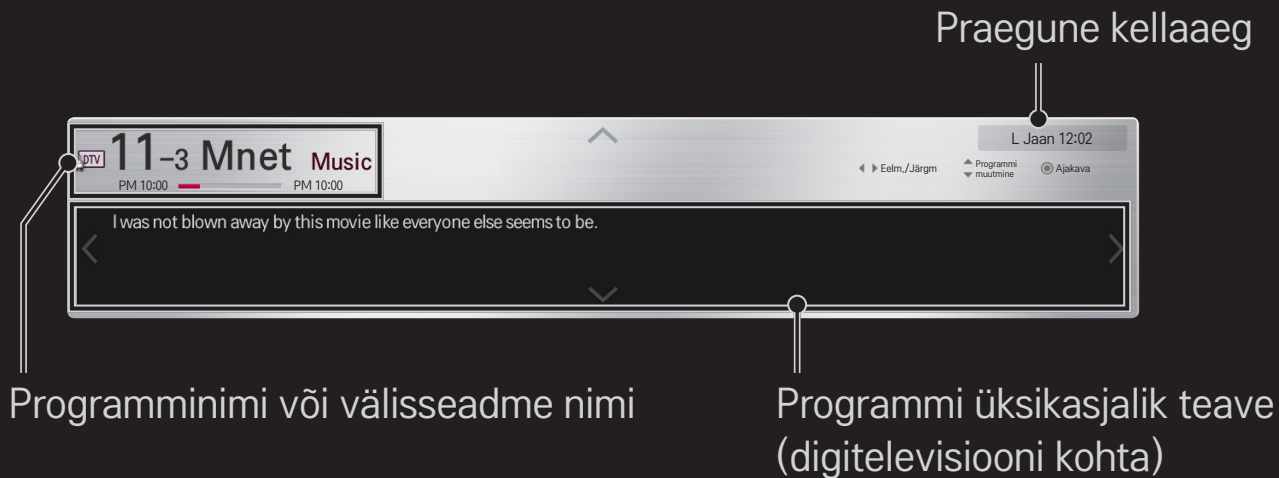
Praegune kellaaeg

DTV 11–3 Mnet Music

PM 10:00 PM 10:00

L Jaan 12:02

Eelm./Järgm

Programmi muutmine

Ajakava

I was not blown away by this movie like everyone else seems to be.

Programminimi või välisseadme nimi

Programmi üksikasjalik teave (digitelevisiooni kohta)